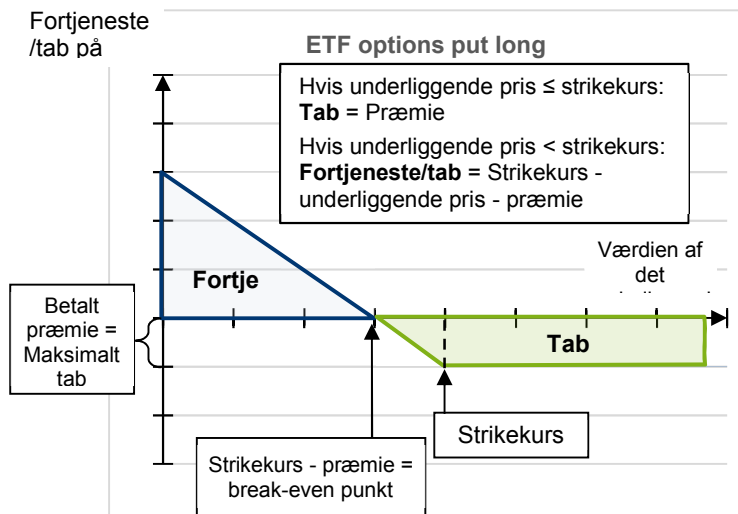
Fortjeneste /tab på

ETF options put long

Hvis underliggende pris ≤ strikekurs:
**Tab** = Præmie

Hvis underliggende pris < strikekurs:
**Fortjeneste/tab** = Strikekurs - underliggende pris - præmie

Værdien af det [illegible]

Fortje

Betalt præmie = Maksimalt tab

Tab

Strikekurs

Strikekurs - præmie = break-even punkt